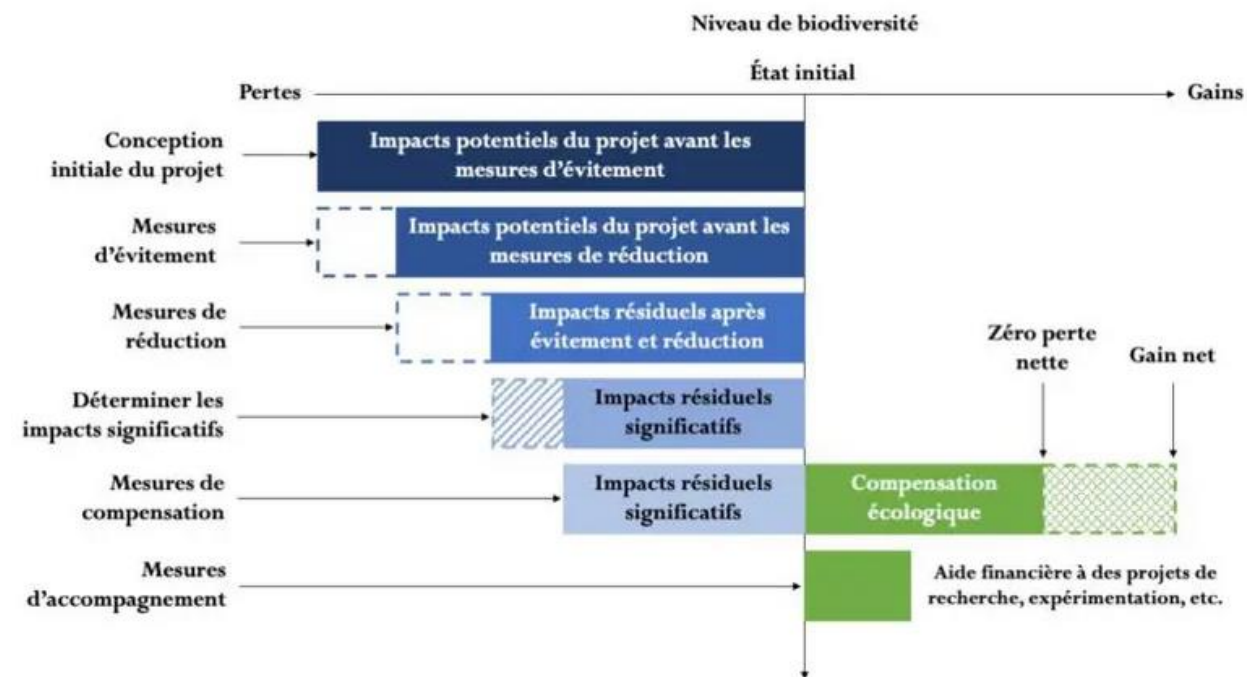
Niveau de biodiversité

État initial

Pertes

Gains

Conception initiale du projet

Impacts potentiels du projet avant les mesures d'évitement

Mesures d'évitement

Impacts potentiels du projet avant les mesures de réduction

Mesures de réduction

Impacts résiduels après évitement et réduction

Zéro perte nette

Gain net

Déterminer les impacts significatifs

Impacts résiduels significatifs

Mesures de compensation

Impacts résiduels significatifs

Compensation écologique

Mesures d'accompagnement

Aide financière à des projets de recherche, expérimentation, etc.